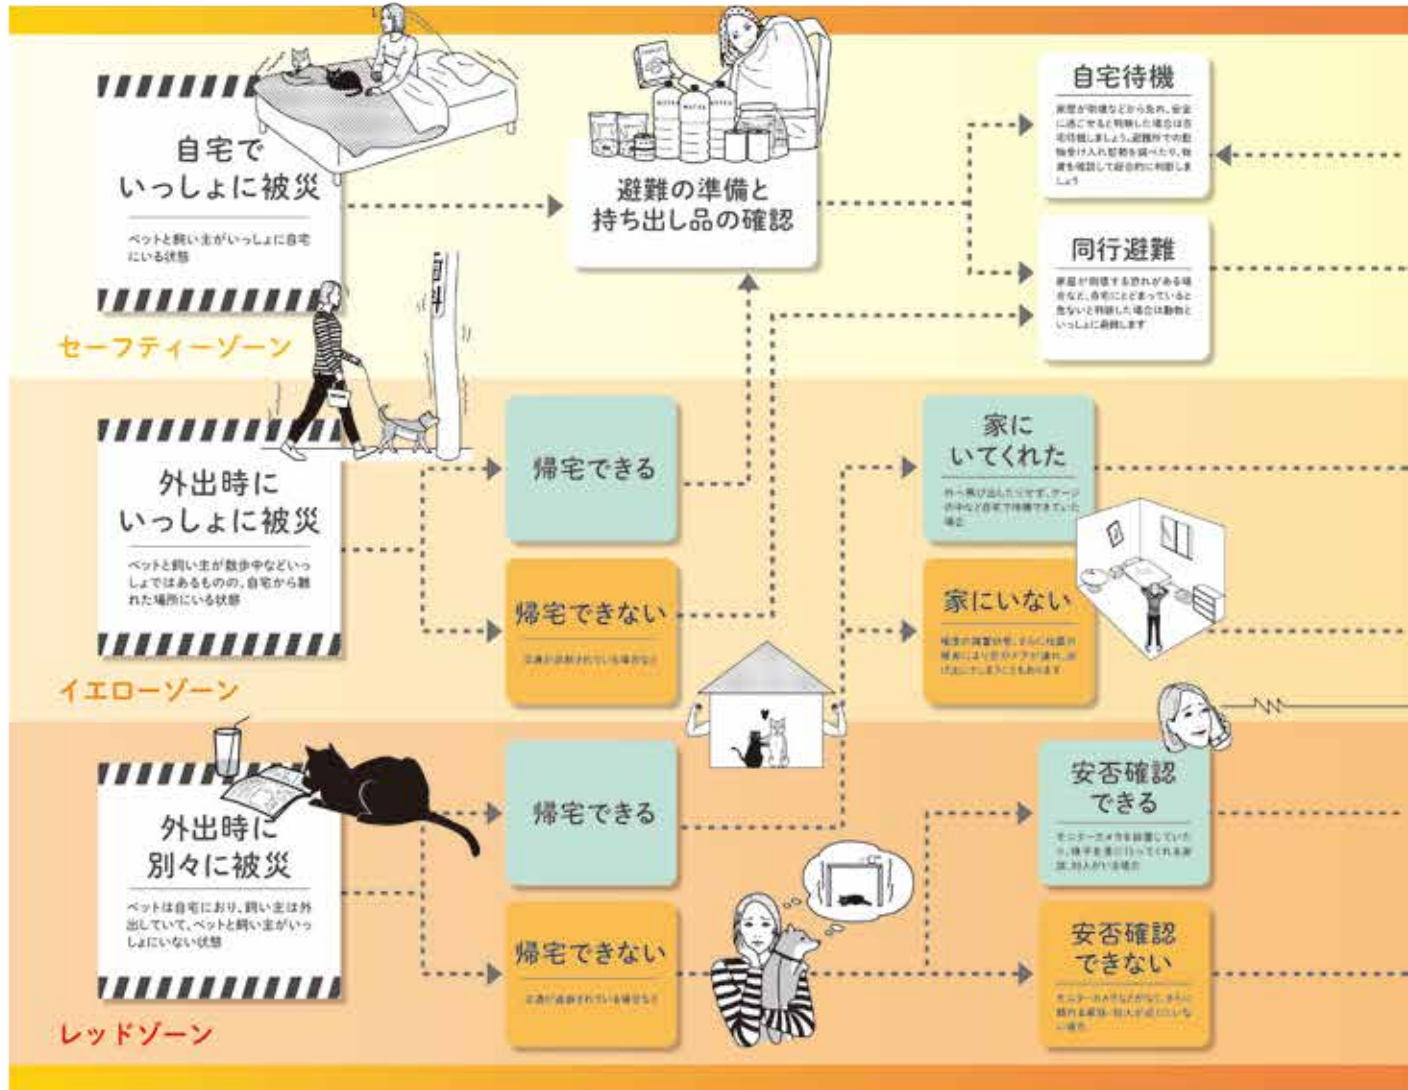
自宅でいっしょに被災

ペットと飼い主がいっしょに自宅にいる状態

セーフティーゾーン

避難の準備と持ち出し品の確認

自宅待機

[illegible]

同行避難

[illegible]

外出時にいっしょに被災

ペットと飼い主が散歩中などいっしょではあるものの、自宅から離れた場所にいる状態

イエローゾーン

帰宅できる

帰宅できない

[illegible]

家にいてくれた

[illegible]

家にいない

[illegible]

外出時に別々に被災

ペットは自宅におり、飼い主は外出していて、ペットと飼い主がいっしょにいない状態

レッドゾーン

帰宅できる

帰宅できない

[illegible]

安否確認できる

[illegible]

安否確認できない

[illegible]